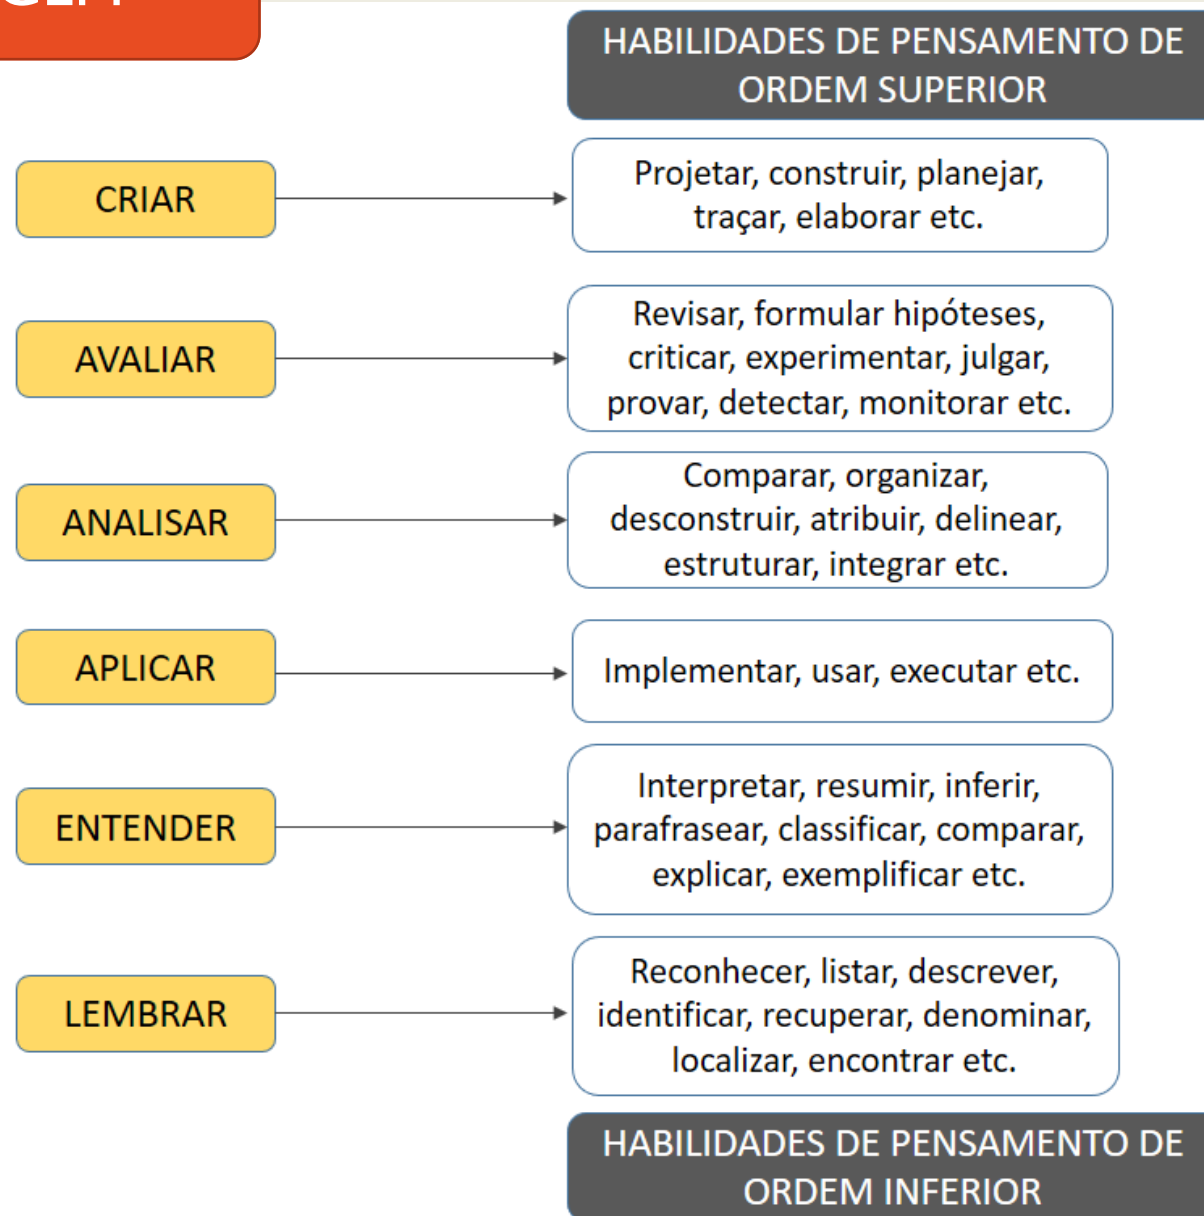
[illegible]

HABILIDADES DE PENSAMENTO DE ORDEM SUPERIOR

CRIAR

Projetar, construir, planejar, traçar, elaborar etc.

AVALIAR

Revisar, formular hipóteses, criticar, experimentar, julgar, provar, detectar, monitorar etc.

ANALISAR

Comparar, organizar, desconstruir, atribuir, delinear, estruturar, integrar etc.

APLICAR

Implementar, usar, executar etc.

ENTENDER

Interpretar, resumir, inferir, parafrasear, classificar, comparar, explicar, exemplificar etc.

LEMBRAR

Reconhecer, listar, descrever, identificar, recuperar, denominar, localizar, encontrar etc.

HABILIDADES DE PENSAMENTO DE ORDEM INFERIOR